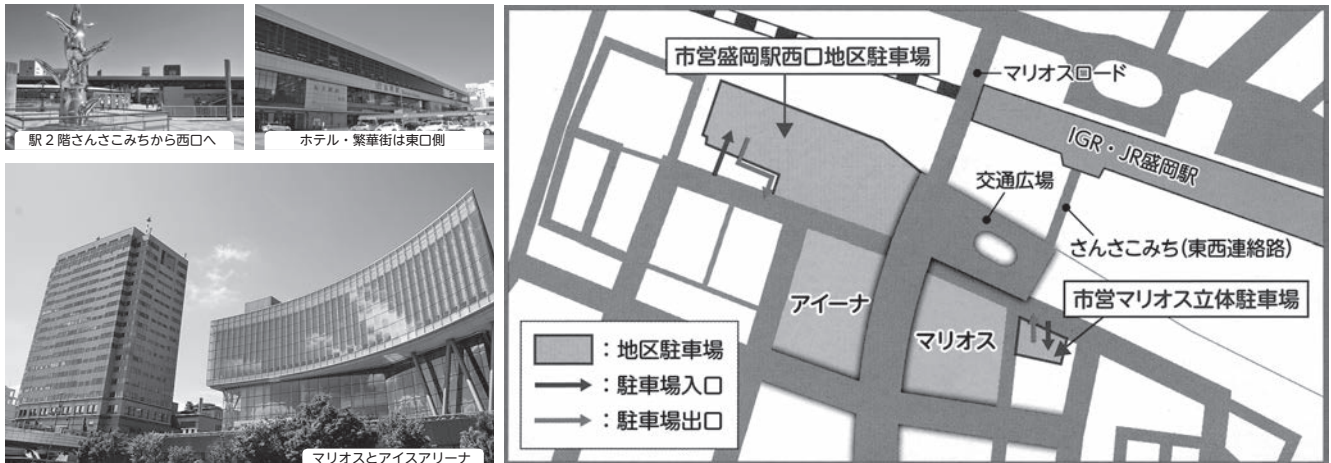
駅２階さんさこみちから西口へ

ホテル・繁華街は東口側

マリオスとアイスアリーナ

市営盛岡駅西口地区駐車場

マリオスロード

IGR・JR盛岡駅

交通広場

さんさこみち(東西連絡路)

アイーナ

マリオス

市営マリオス立体駐車場

：地区駐車場
：駐車場入口
：駐車場出口